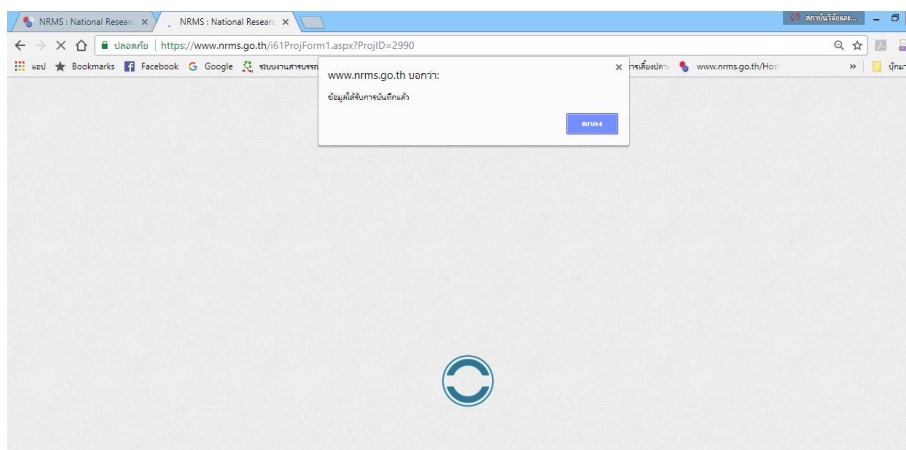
NRMS : National Researc ×
NRMS : National Researc ×
สถาบันวิจัยและ...
ปลอดภัย | https://www.nrms.go.th/i61ProjForm1.aspx?ProjID=2990
แอป Bookmarks Facebook Google ระบบงานสารบรรณ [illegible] การเลี้ยงปลา www.nrms.go.th/Hom » บุ๊กมา
www.nrms.go.th บอกว่า:
ข้อมูลได้รับการบันทึกแล้ว
ตกลง